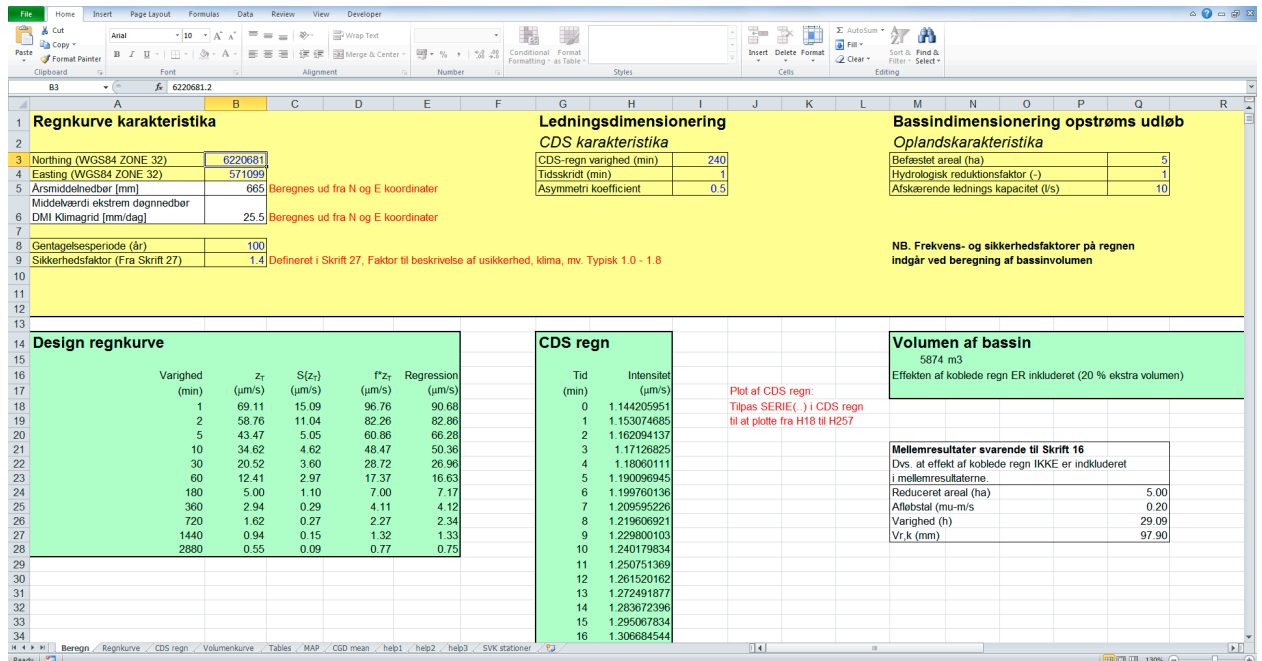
File Home Insert Page Layout Formulas Data Review View Developer

Paste Cut Copy Format Painter Clipboard
Arial 10 A A B I U Font
Wrap Text Merge & Center Alignment
% , Number
Conditional Formatting Format as Table Styles
Insert Delete Format Cells
AutoSum Fill Clear Sort & Filter Find & Select Editing

B3 fx 6220681.2

| | A | B | C | D | E | F | G | H | I | J | K | L | M | N | O | P | Q | R |
|---|---|---|---|---|---|---|---|---|---|---|---|---|---|---|---|---|---|---|

1 Regnkurve karakteristika
3 Northing (WGS84 ZONE 32) 6220681
4 Easting (WGS84 ZONE 32) 571099
5 Årsmiddelnedbør [mm] 665 Beregnes ud fra N og E koordinater
6 Middelværdi ekstrem døgnnedbør DMI Klimagrid [mm/dag] 25.5 Beregnes ud fra N og E koordinater
8 Gentagelsesperiode (år) 100
9 Sikkerhedsfaktor (Fra Skrift 27) 1.4 Defineret i Skrift 27, Faktor til beskrivelse af usikkerhed, klima, mv. Typisk 1.0 - 1.8

Ledningsdimensionering
CDS karakteristika
CDS-regn varighed (min) 240
Tidsskridt (min) 1
Asymmetri koefficient 0.5

Bassindimensionering opstrøms udløb
Oplandskarakteristika
Befæstet areal (ha) 5
Hydrologisk reduktionsfaktor (-) 1
Afskærende lednings kapacitet (l/s) 10

NB. Frekvens- og sikkerhedsfaktorer på regnen indgår ved beregning af bassinvolumen

14 Design regnkurve

| Varighed (min) | $z_T$ (µm/s) | $S(z_T)$ (µm/s) | $f^*z_T$ (µm/s) | Regression (µm/s) |
|---|---|---|---|---|
| 1 | 69.11 | 15.09 | 96.76 | 90.68 |
| 2 | 58.76 | 11.04 | 82.26 | 82.86 |
| 5 | 43.47 | 5.05 | 60.86 | 66.28 |
| 10 | 34.62 | 4.62 | 48.47 | 50.36 |
| 30 | 20.52 | 3.60 | 28.72 | 26.96 |
| 60 | 12.41 | 2.97 | 17.37 | 16.63 |
| 180 | 5.00 | 1.10 | 7.00 | 7.17 |
| 360 | 2.94 | 0.29 | 4.11 | 4.12 |
| 720 | 1.62 | 0.27 | 2.27 | 2.34 |
| 1440 | 0.94 | 0.15 | 1.32 | 1.33 |
| 2880 | 0.55 | 0.09 | 0.77 | 0.75 |

CDS regn

| Tid (min) | Intensitet (µm/s) |
|---|---|
| 0 | 1.144205951 |
| 1 | 1.153074685 |
| 2 | 1.162094137 |
| 3 | 1.17126825 |
| 4 | 1.18060111 |
| 5 | 1.190096945 |
| 6 | 1.199760136 |
| 7 | 1.209595226 |
| 8 | 1.219606921 |
| 9 | 1.229800103 |
| 10 | 1.240179834 |
| 11 | 1.250751369 |
| 12 | 1.261520162 |
| 13 | 1.272491877 |
| 14 | 1.283672396 |
| 15 | 1.295067834 |
| 16 | 1.306684544 |

Plot af CDS regn:
Tilpas SERIE(...) i CDS regn til at plotte fra H18 til H257

Volumen af bassin
5874 m3
Effekten af koblede regn ER inkluderet (20 % ekstra volumen)

Mellemresultater svarende til Skrift 16
Dvs. at effekt af koblede regn IKKE er indkluderet i mellemresultaterne.

| Reduceret areal (ha) | 5.00 |
|---|---|
| Afløbstal (mu-m/s | 0.20 |
| Varighed (h) | 29.09 |
| Vr,k (mm) | 97.90 |

Beregn Regnkurve CDS regn Volumenkurve Tables MAP CGD mean help1 help2 help3 SVK stationer
Ready 130%